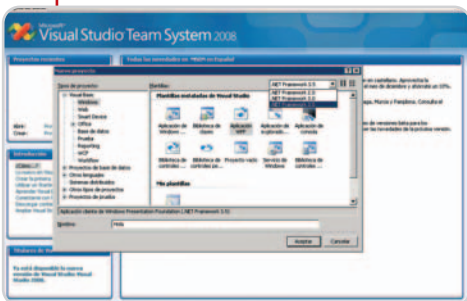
Microsoft Visual Studio Team System 2008

Proyectos recientes

Todas las novedades en MSDN en Español

Nuevo proyecto

Tipos de proyecto:

Plantillas:

.NET Framework 3.5

.NET Framework 2.0
.NET Framework 3.0
.NET Framework 3.5

Visual Basic
Windows
Web
Smart Device
Office
Base de datos
Prueba
Reporting
WCF
Workflow
Proyectos de base de datos
Otros lenguajes
Sistemas distribuidos
Otros tipos de proyectos
Proyectos de prueba

Plantillas instaladas de Visual Studio

Aplicación de Windows ...
Biblioteca de clases
Aplicación WPF
Aplicación de explorador...
Aplicación de consola
Biblioteca de controles ...
Biblioteca de controles p...
Proyecto vacío
Servicio de Windows
Biblioteca de controles ...

Mis plantillas

Aplicación cliente de Windows Presentation Foundation (.NET Framework 3.5)

Nombre:
WpfA

Aceptar
Cancelar

Introducción

Abrir:
Crear:

Titulares de Visual Studio

Ya está disponible la nueva versión de Visual Studio Visual Studio 2008.

n castellano. Aproveche
de descuento y ahorre un 10%.

aga, Murcia y Pamplona. Consulte el

de versiones beta para
las novedades de la próxima versión.